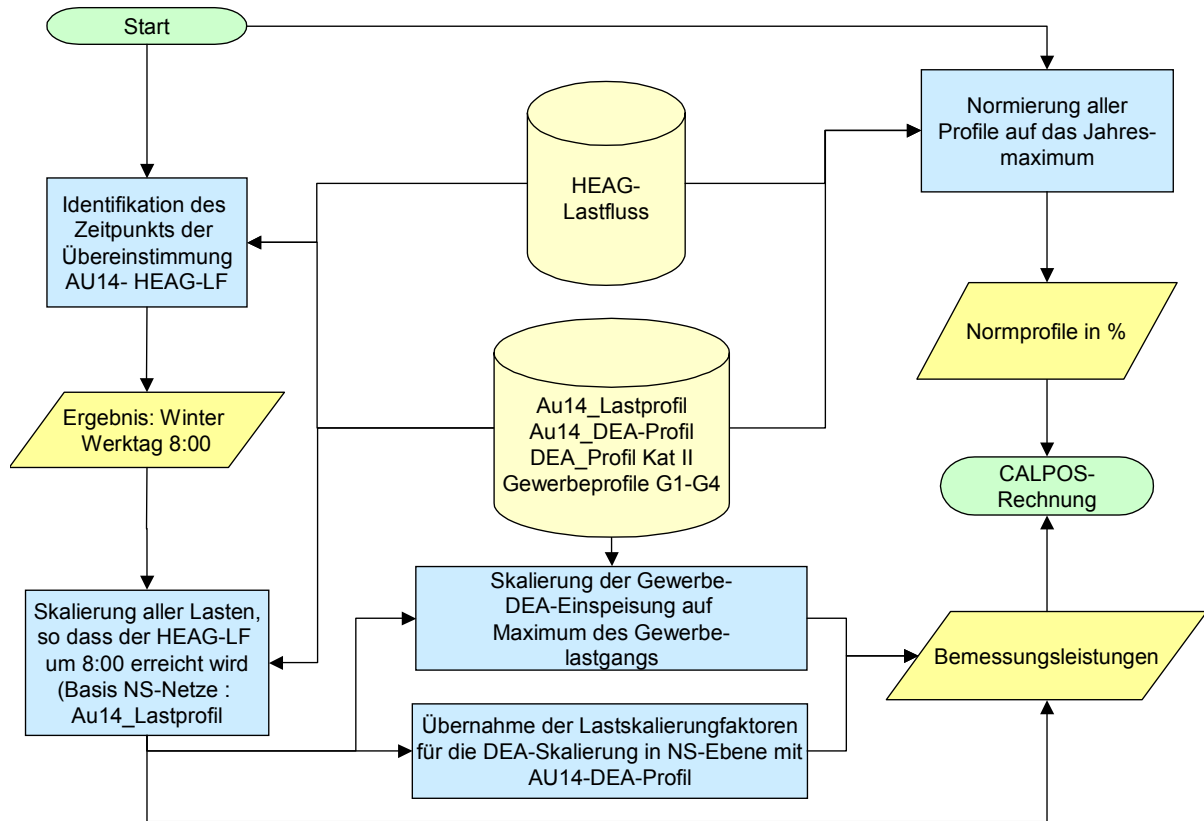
Start

Identifikation des Zeitpunkts der Übereinstimmung AU14- HEAG-LF

Ergebnis: Winter Werktag 8:00

Skalierung aller Lasten, so dass der HEAG-LF um 8:00 erreicht wird (Basis NS-Netze : Au14_Lastprofil

HEAG-Lastfluss

Au14_Lastprofil
Au14_DEA-Profil
DEA_Profil Kat II
Gewerbeprofile G1-G4

Skalierung der Gewerbe-DEA-Einspeisung auf Maximum des Gewerbelastgangs

Übernahme der Lastskalierungfaktoren für die DEA-Skalierung in NS-Ebene mit AU14-DEA-Profil

Normierung aller Profile auf das Jahresmaximum

Normprofile in %

CALPOS-Rechnung

Bemessungsleistungen